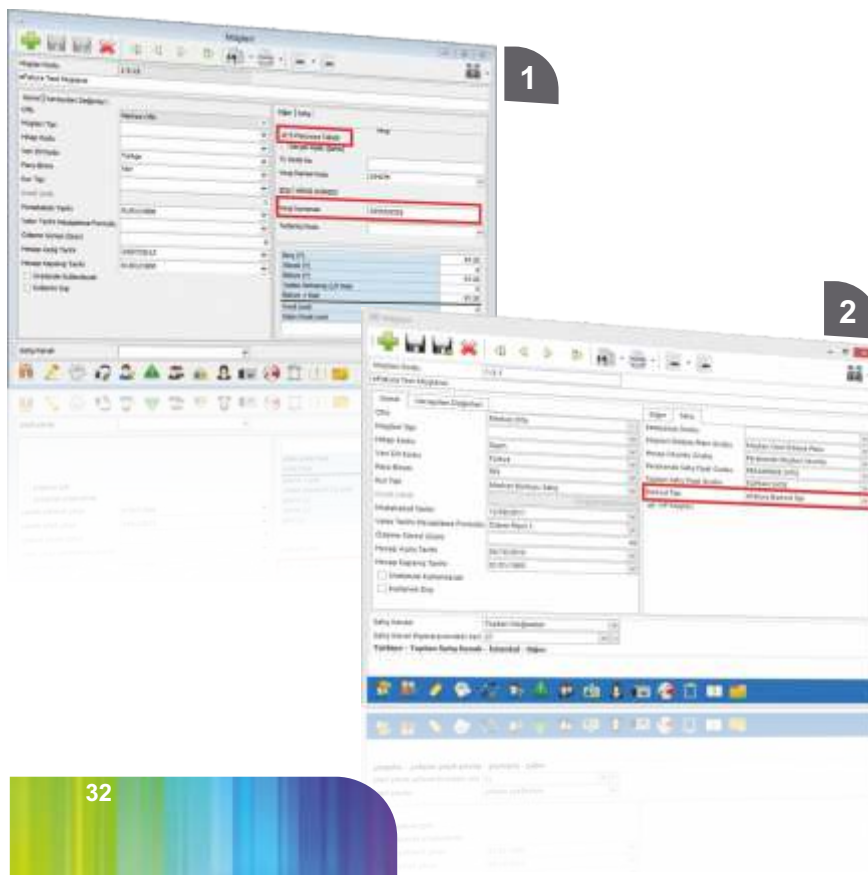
1

2

Müşteri

Müşteri Kodu

eFatura Test Müşterisi

Genel | Varsayılan Değerler

Diğer | Satış

e-Fatura Mükellefi

Fiyat Farkı

Muhasebe Tarihi

Vade Tarihi

Satış Kanalı

Toplam Satış Kanalı - İstanbul - Diğer

32